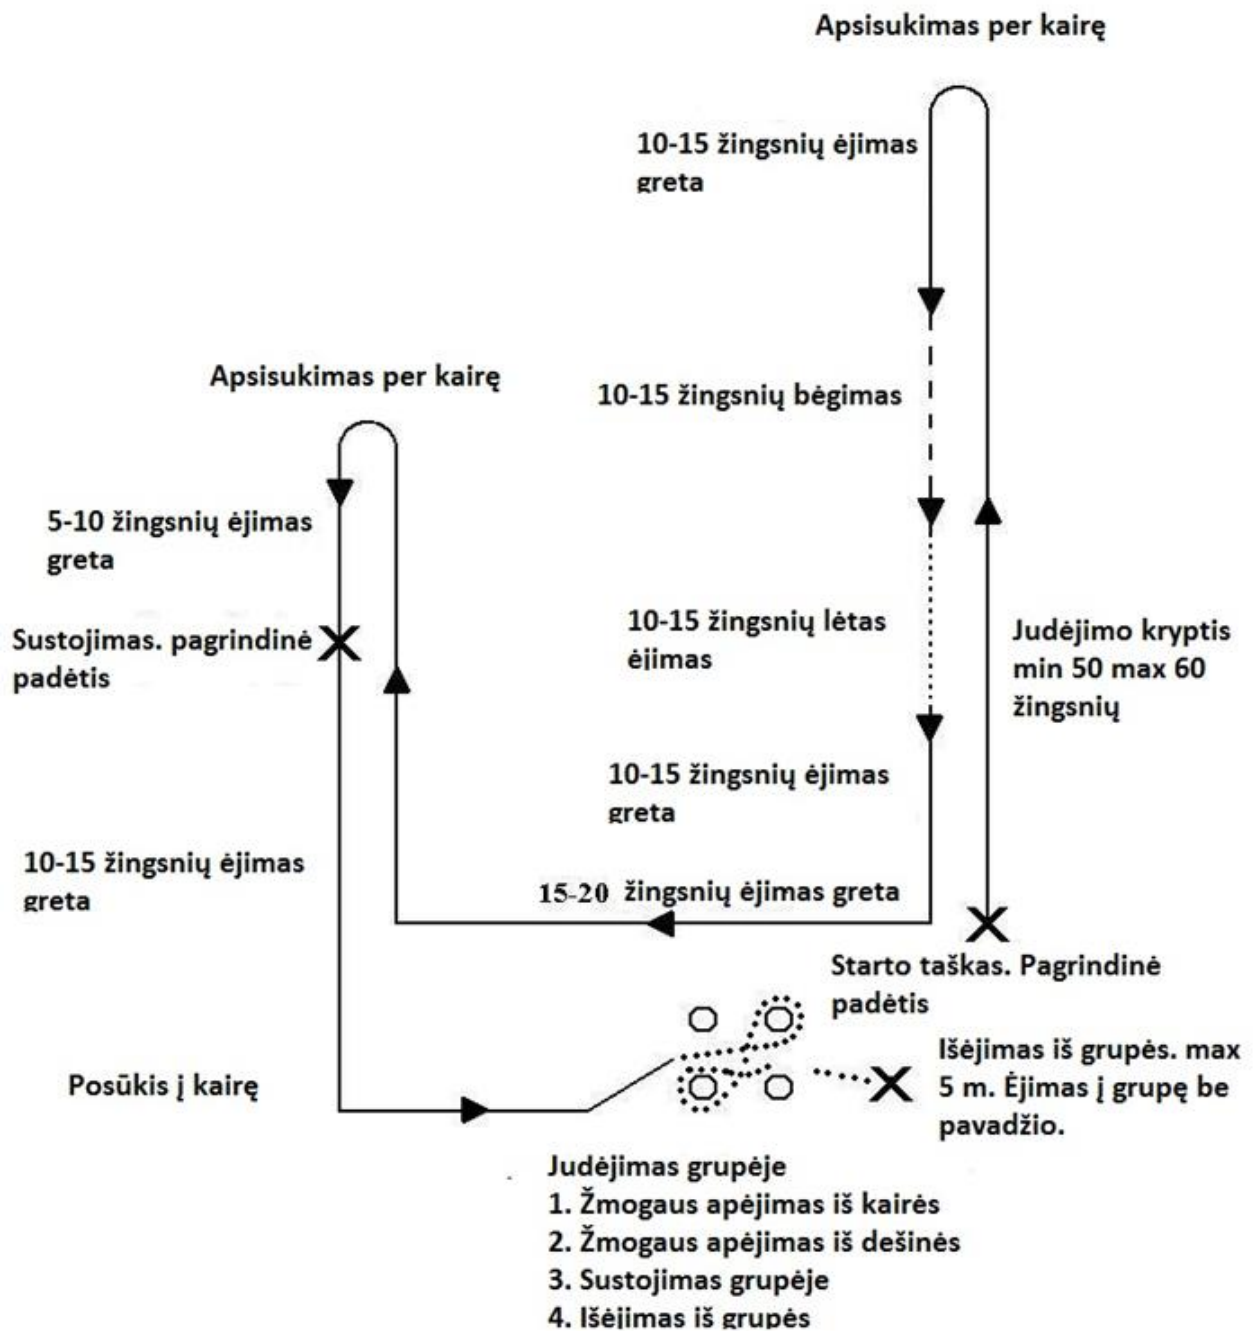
Apsisukimas per kairę

10-15 žingsnių ėjimas greta

Apsisukimas per kairę

10-15 žingsnių bėgimas

5-10 žingsnių ėjimas greta

Sustojimas. pagrindinė padėtis

10-15 žingsnių lėtas ėjimas

Judėjimo kryptis min 50 max 60 žingsnių

10-15 žingsnių ėjimas greta

10-15 žingsnių ėjimas greta

15-20 žingsnių ėjimas greta

Starto taškas. Pagrindinė padėtis

Išėjimas iš grupės. max 5 m. Ėjimas į grupę be pavadžio.

Posūkis į kairę

Judėjimas grupėje
1. Žmogaus apėjimas iš kairės
2. Žmogaus apėjimas iš dešinės
3. Sustojimas grupėje
4. Išėjimas iš grupės